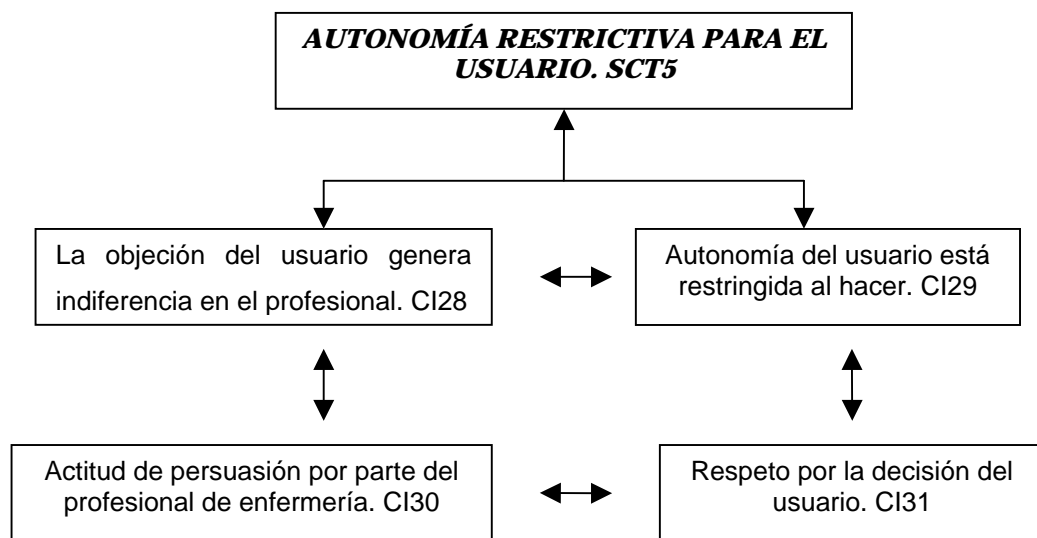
AUTONOMÍA RESTRICTIVA PARA EL USUARIO. SCT5

La objeción del usuario genera indiferencia en el profesional. CI28

Autonomía del usuario está restringida al hacer. CI29

Actitud de persuasión por parte del profesional de enfermería. CI30

Respeto por la decisión del usuario. CI31